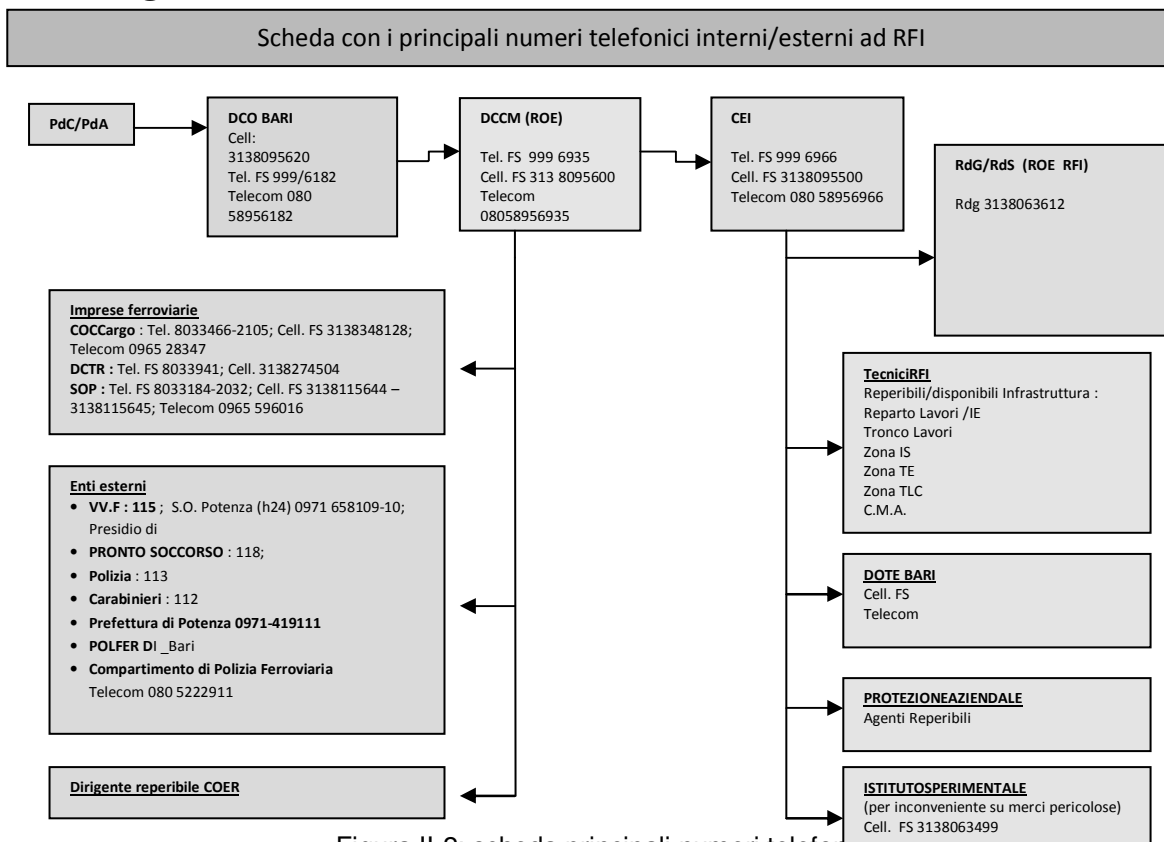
Scheda con i principali numeri telefonici interni/esterni ad RFI

PdC/PdA

DCO BARI
Cell: 3138095620
Tel. FS 999/6182
Telecom 080 58956182

DCCM (ROE)
Tel. FS 999 6935
Cell. FS 313 8095600
Telecom 08058956935

CEI
Tel. FS 999 6966
Cell. FS 3138095500
Telecom 080 58956966

RdG/RdS (ROE RFI)
Rdg 3138063612

Imprese ferroviarie
COCCargo : Tel. 8033466-2105; Cell. FS 3138348128; Telecom 0965 28347
DCTR : Tel. FS 8033941; Cell. 3138274504
SOP : Tel. FS 8033184-2032; Cell. FS 3138115644 – 3138115645; Telecom 0965 596016

Enti esterni
• VV.F : 115 ; S.O. Potenza (h24) 0971 658109-10; Presidio di
• PRONTO SOCCORSO : 118;
• Polizia : 113
• Carabinieri : 112
• Prefettura di Potenza 0971-419111
• POLFER DI _Bari
• Compartimento di Polizia Ferroviaria Telecom 080 5222911

Dirigente reperibile COER

TecniciRFI
Reperibili/disponibili Infrastruttura :
Reparto Lavori /IE
Tronco Lavori
Zona IS
Zona TE
Zona TLC
C.M.A.

DOTE BARI
Cell. FS
Telecom

PROTEZIONEAZIENDALE
Agenti Reperibili

ISTITUTOSPERIMENTALE
(per inconveniente su merci pericolose)
Cell. FS 3138063499

Figura II.9: scheda principali numeri telefo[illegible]